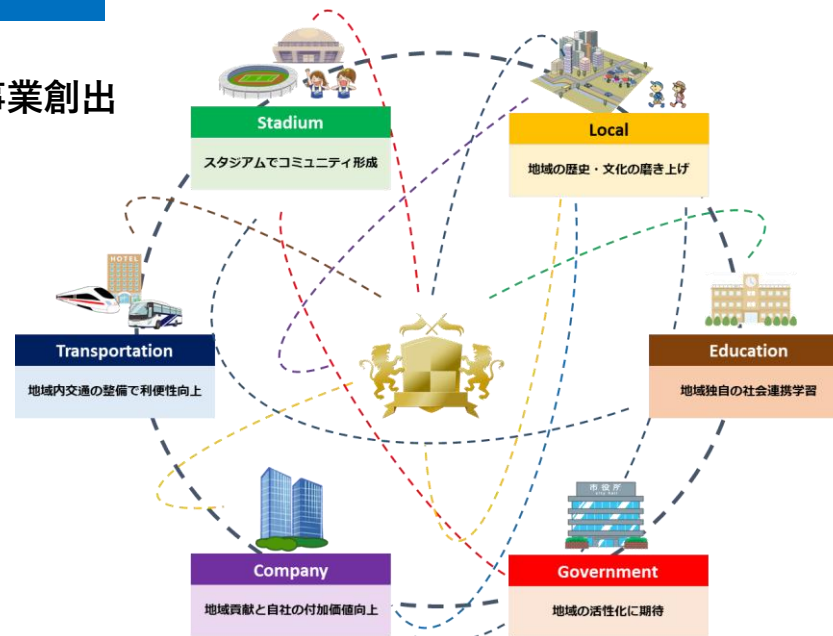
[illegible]事業創出

Stadium

スタジアムでコミュニティ形成

Local

地域の歴史・文化の磨き上げ

HOTEL

Transportation

地域内交通の整備で利便性向上

Education

地域独自の社会連携学習

市役所

Company

地域貢献と自社の付加価値向上

Government

地域の活性化に期待